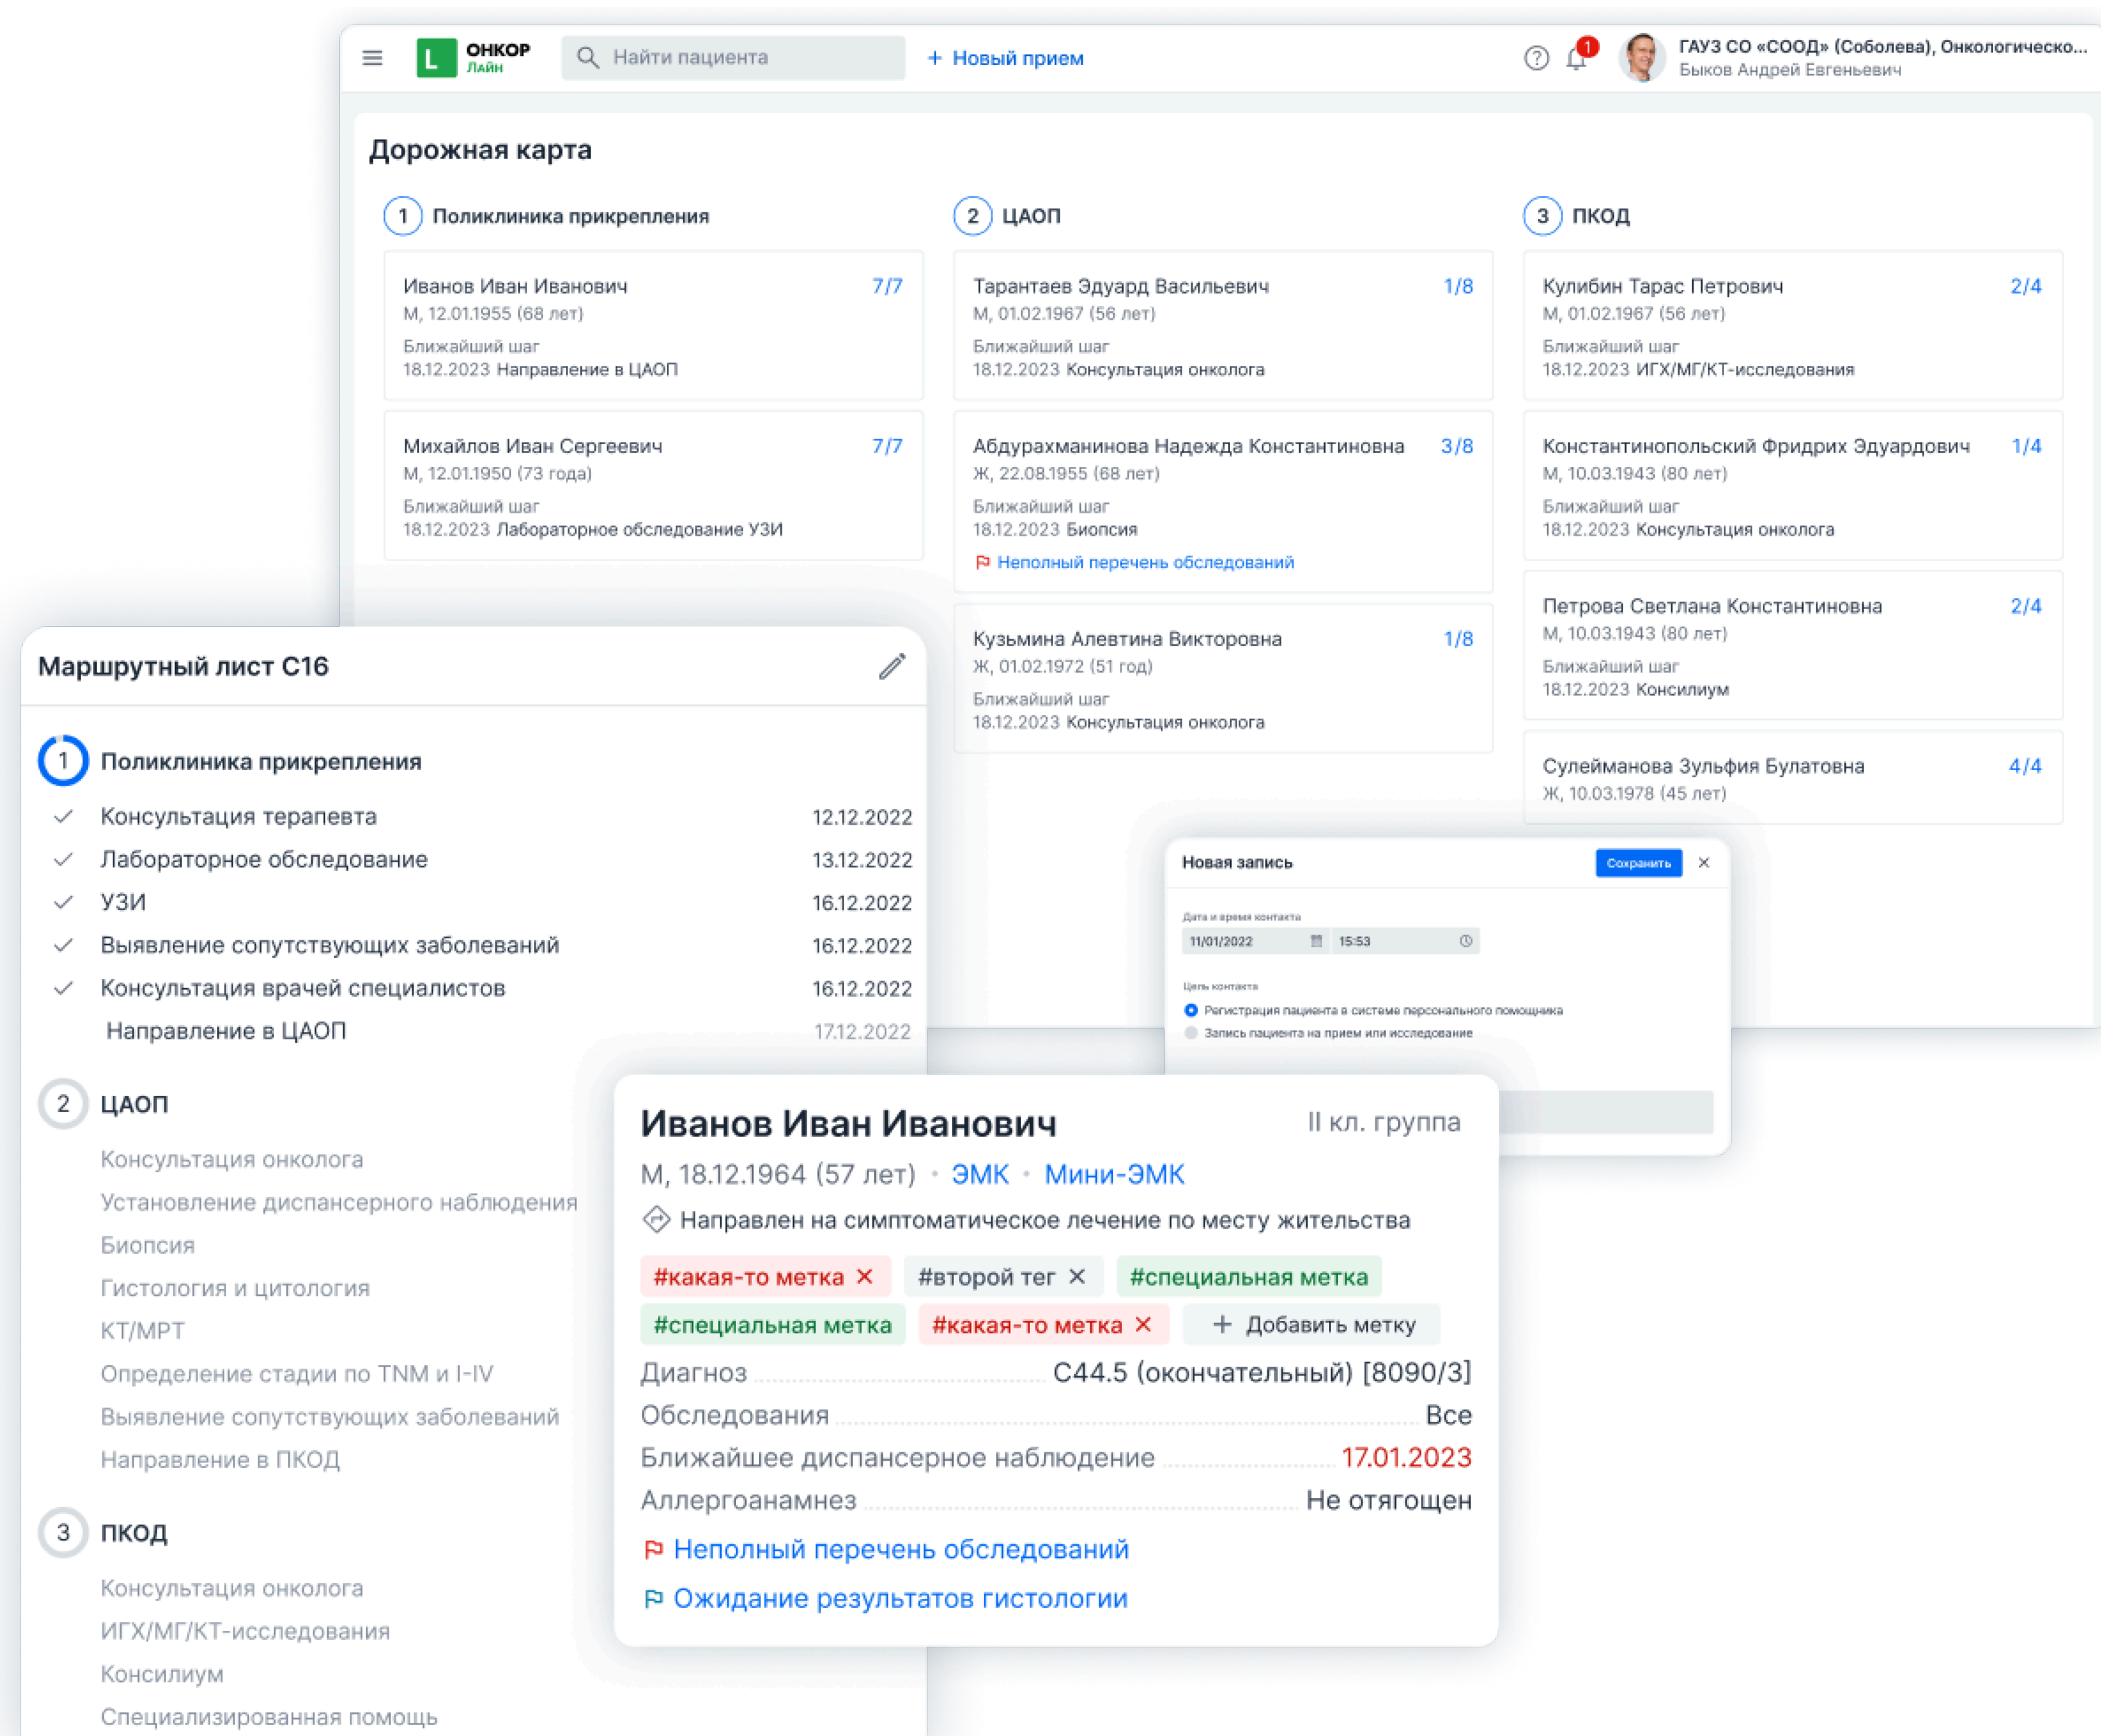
L ОНКОР Лайн

Найти пациента

+ Новый прием

1

ГАУЗ СО «СООД» (Соболева), Онкологическо...
Быков Андрей Евгеньевич

Дорожная карта

1 Поликлиника прикрепления

Иванов Иван Иванович 7/7
М, 12.01.1955 (68 лет)
Ближайший шаг
18.12.2023 Направление в ЦАОП

Михайлов Иван Сергеевич 7/7
М, 12.01.1950 (73 года)
Ближайший шаг
18.12.2023 Лабораторное обследование УЗИ

2 ЦАОП

Тарантаев Эдуард Васильевич 1/8
М, 01.02.1967 (56 лет)
Ближайший шаг
18.12.2023 Консультация онколога

Абдурахманинова Надежда Константиновна 3/8
Ж, 22.08.1955 (68 лет)
Ближайший шаг
18.12.2023 Биопсия
Неполный перечень обследований

Кузьмина Алевтина Викторовна 1/8
Ж, 01.02.1972 (51 год)
Ближайший шаг
18.12.2023 Консультация онколога

3 ПКОД

Кулибин Тарас Петрович 2/4
М, 01.02.1967 (56 лет)
Ближайший шаг
18.12.2023 ИГХ/МГ/КТ-исследования

Константинопольский Фридрих Эдуардович 1/4
М, 10.03.1943 (80 лет)
Ближайший шаг
18.12.2023 Консультация онколога

Петрова Светлана Константиновна 2/4
М, 10.03.1943 (80 лет)
Ближайший шаг
18.12.2023 Консилиум

Сулейманова Зульфия Булатовна 4/4
Ж, 10.03.1978 (45 лет)

Новая запись
Сохранить
Дата и время контакта
11/01/2022 15:53
Цель контакта
Регистрация пациента в системе персонального помощника
Запись пациента на прием или исследование

Маршрутный лист С16

1 Поликлиника прикрепления
Консультация терапевта 12.12.2022
Лабораторное обследование 13.12.2022
УЗИ 16.12.2022
Выявление сопутствующих заболеваний 16.12.2022
Консультация врачей специалистов 16.12.2022
Направление в ЦАОП 17.12.2022

2 ЦАОП
Консультация онколога
Установление диспансерного наблюдения
Биопсия
Гистология и цитология
КТ/МРТ
Определение стадии по TNM и I-IV
Выявление сопутствующих заболеваний
Направление в ПКОД

3 ПКОД
Консультация онколога
ИГХ/МГ/КТ-исследования
Консилиум
Специализированная помощь

Иванов Иван Иванович II кл. группа
М, 18.12.1964 (57 лет) • ЭМК • Мини-ЭМК
Направлен на симптоматическое лечение по месту жительства
#какая-то метка ✕ #второй тег ✕ #специальная метка
#специальная метка #какая-то метка ✕ + Добавить метку
Диагноз C44.5 (окончательный) [8090/3]
Обследования Все
Ближайшее диспансерное наблюдение 17.01.2023
Аллергоанамнез Не отягощен
Неполный перечень обследований
Ожидание результатов гистологии